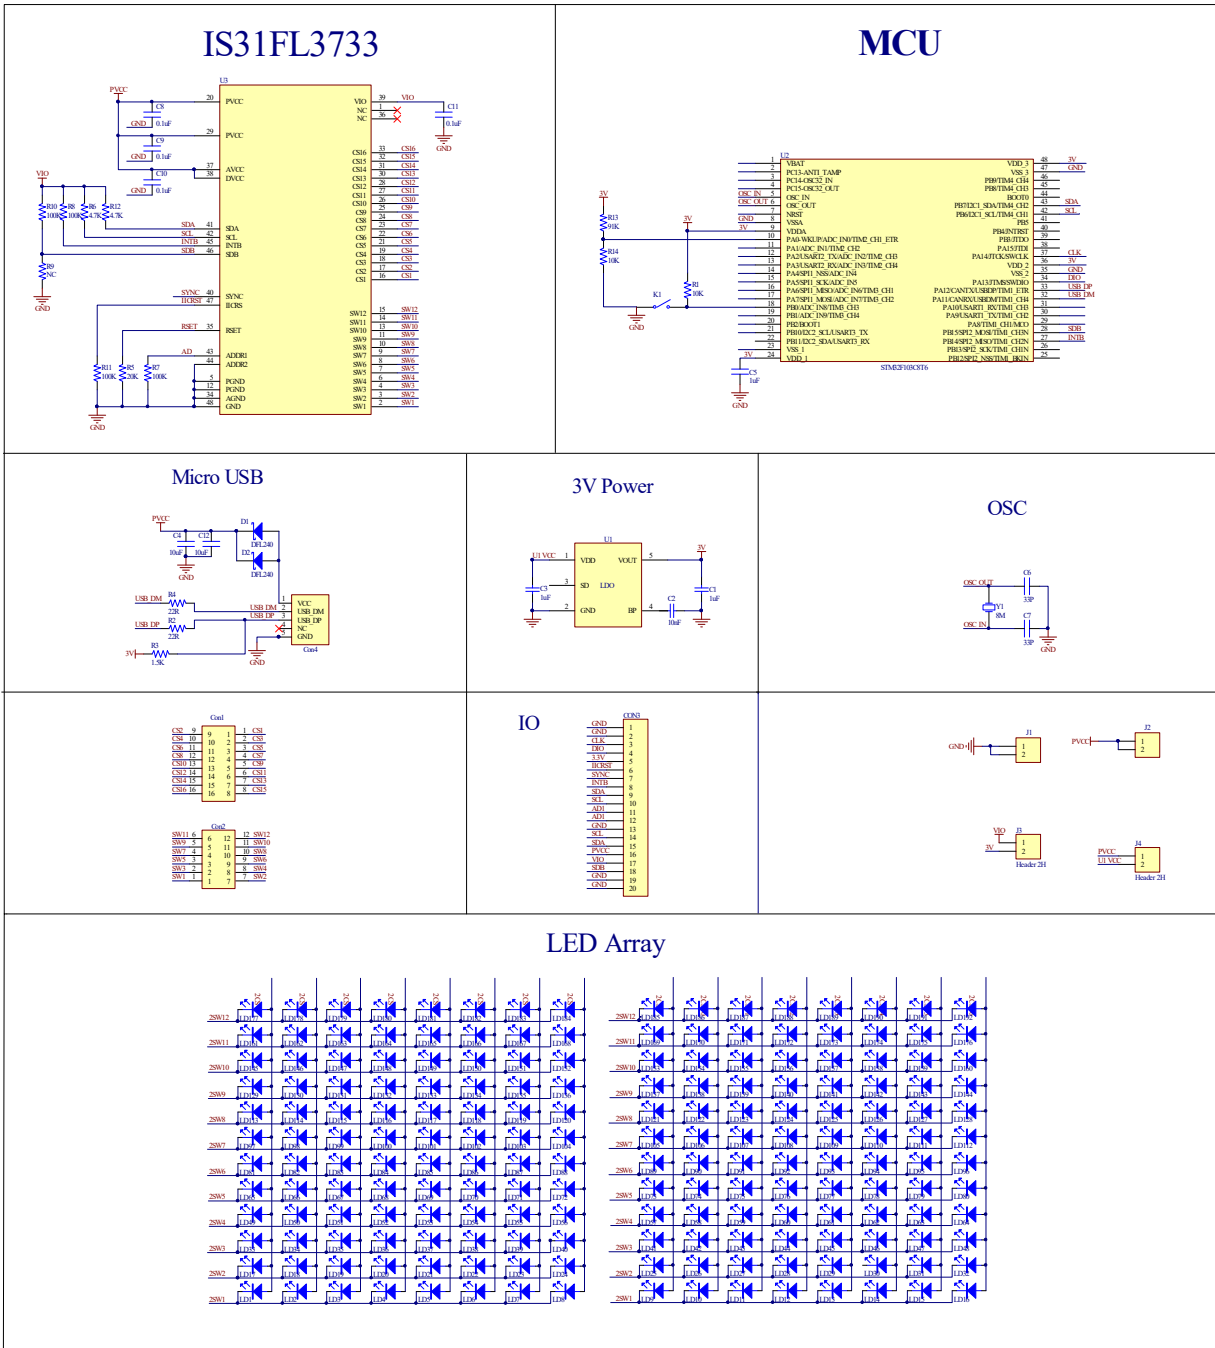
IS31FL3733

PVCC
U3
20 PVCC
C8 GND 0.1uF
29 PVCC
C9 GND 0.1uF
37 AVCC
38 DVCC
C10 GND 0.1uF
VIO
R10 100K R8 100K R6 4.7K R12 4.7K
SDA 41 SDA
SCL 42 SCL
INTB 45 INTB
SDB 46 SDB
R9 NC
GND
SYNC 40 SYNC
IICRST 47 IICRS
RSET 35 RSET
AD 43 ADDR1
44 ADDR2
R11 100K R5 20K R7 100K
5 PGND
12 PGND
34 AGND
48 GND
GND
VIO 39 VIO
1 NC
36 NC
C11 0.1uF GND
CS16 33 CS16
CS15 32 CS15
CS14 31 CS14
CS13 30 CS13
CS12 28 CS12
CS11 27 CS11
CS10 26 CS10
CS9 25 CS9
CS8 24 CS8
CS7 23 CS7
CS6 22 CS6
CS5 21 CS5
CS4 19 CS4
CS3 18 CS3
CS2 17 CS2
CS1 16 CS1
SW12 15 SW12
SW11 14 SW11
SW10 13 SW10
SW9 11 SW9
SW8 10 SW8
SW7 9 SW7
SW6 7 SW6
SW5 8 SW5
SW4 6 SW4
SW3 4 SW3
SW2 3 SW2
SW1 2 SW1

MCU

U2
1 VBAT
2 PC13-ANTI_TAMP
3 PC14-OSC32_IN
4 PC15-OSC32_OUT
OSC_IN 5 OSC_IN
OSC_OUT 6 OSC_OUT
7 NRST
GND 8 VSSA
3V 9 VDDA
10 PA0-WKUP/ADC_IN0/TIM2_CH1_ETR
11 PA1/ADC_IN1/TIM2_CH2
12 PA2/USART2_TX/ADC_IN2/TIM2_CH3
13 PA3/USART2_RX/ADC_IN3/TIM2_CH4
14 PA4/SPI1_NSS/ADC_IN4
15 PA5/SPI1_SCK/ADC_IN5
16 PA6/SPI1_MISO/ADC_IN6/TIM3_CH1
17 PA7/SPI1_MOSI/ADC_IN7/TIM3_CH2
18 PB0/ADC_IN8/TIM3_CH3
19 PB1/ADC_IN9/TIM3_CH4
20 PB2/BOOT1
21 PB10/I2C2_SCL/USART3_TX
22 PB11/I2C2_SDA/USART3_RX
23 VSS_1
24 VDD_1
3V R13 9.1K R14 10K GND K1 3V R1 10K
3V C5 1uF GND
VDD_3 48 3V
VSS_3 47 GND
PB9/TIM4_CH4 46
PB8/TIM4_CH3 45
BOOT0 44
PB7/I2C1_SDA/TIM4_CH2 43 SDA
PB6/I2C1_SCL/TIM4_CH1 42 SCL
PB5 41
PB4/JNTRST 40
PB3/JTDO 39
PA15/JTDI 38
PA14/JTCK/SWCLK 37 CLK
VDD_2 36 3V
VSS_2 35 GND
PA13/JTMS/SWDIO 34 DIO
PA12/CANTX/USBDP/TIM1_ETR 33 USB_DP
PA11/CANRX/USBDM/TIM1_CH4 32 USB_DM
PA10/USART1_RX/TIM1_CH3 31
PA9/USART1_TX/TIM1_CH2 30
PA8/TIM1_CH1/MCO 29
PB15/SPI2_MOSI/TIM1_CH3N 28 SDB
PB14/SPI2_MISO/TIM1_CH2N 27 INTB
PB13/SPI2_SCK/TIM1_CH1N 26
PB12/SPI2_NSS/TIM1_BKIN 25
STM32F103C8T6

Micro USB

PVCC C4 10uF C12 10uF GND
D1 DFL240 D2 DFL240
USB_DM R4 22R USB_DM
USB_DP R2 22R USB_DP
3V R3 1.5K
GND
1 VCC
2 USB_DM
3 USB_DP
4 NC
5 GND
Con4

3V Power

U1
U1 VCC 1 VDD VOUT 5 3V
C1 1uF 3 SD LDO C3 1uF
2 GND BP 4 C2 10nF

OSC

OSC_OUT C6 33P
Y1 8M
OSC_IN C7 33P
GND

Con1
CS2 9 CS1 1
CS4 10 CS3 2
CS6 11 CS5 3
CS8 12 CS7 4
CS10 13 CS9 5
CS12 14 CS11 6
CS14 15 CS13 7
CS16 16 CS15 8

Con2
SW11 6 12 SW12
SW9 5 11 SW10
SW7 4 10 SW8
SW5 3 9 SW6
SW3 2 8 SW4
SW1 1 7 SW2

IO

CON3
GND 1
GND 2
CLK 3
DIO 4
3.3V 5
IICRST 6
SYNC 7
INTB 8
SDA 9
SCL 10
AD1 11
AD1 12
GND 13
SCL 14
SDA 15
PVCC 16
VIO 17
SDB 18
GND 19
GND 20

GND J1 1 2
PVCC J2 1 2
VIO 3V J3 1 2 Header 2H
PVCC U1 VCC J4 1 2 Header 2H

LED Array

SW12 SW11 SW10 SW9 SW8 SW7 SW6 SW5 SW4 SW3 SW2 SW1
SW12 SW11 SW10 SW9 SW8 SW7 SW6 SW5 SW4 SW3 SW2 SW1